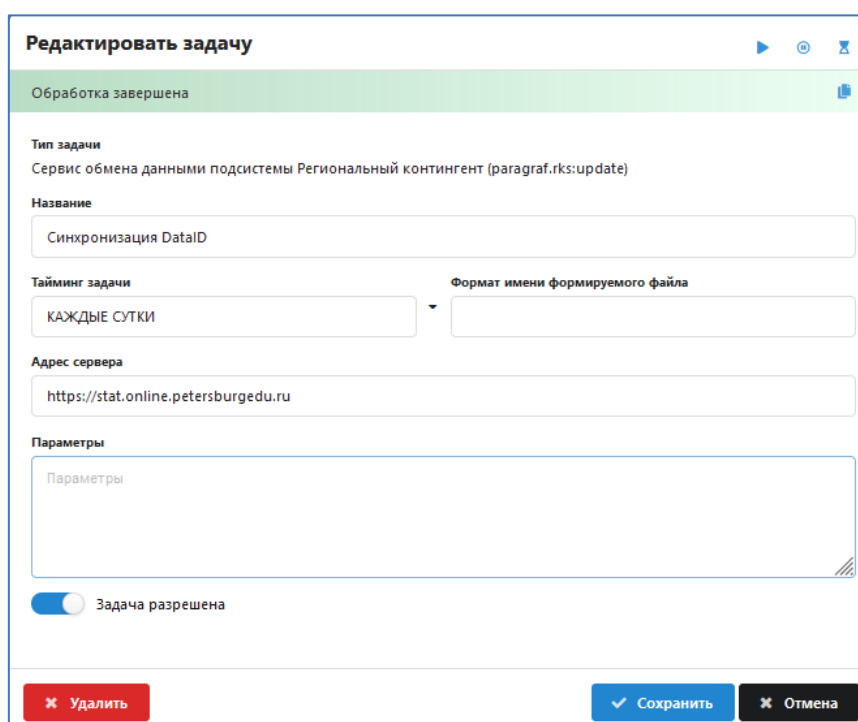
Редактировать задачу

Обработка завершена

Тип задачи
Сервис обмена данными подсистемы Региональный контингент (paragraf.rks:update)

Название
Синхронизация DataID

Тайминг задачи
КАЖДЫЕ СУТКИ

Формат имени формируемого файла

Адрес сервера
https://stat.online.petersburgedu.ru

Параметры
Параметры

Задача разрешена

✖ Удалить
✔ Сохранить
✖ Отмена